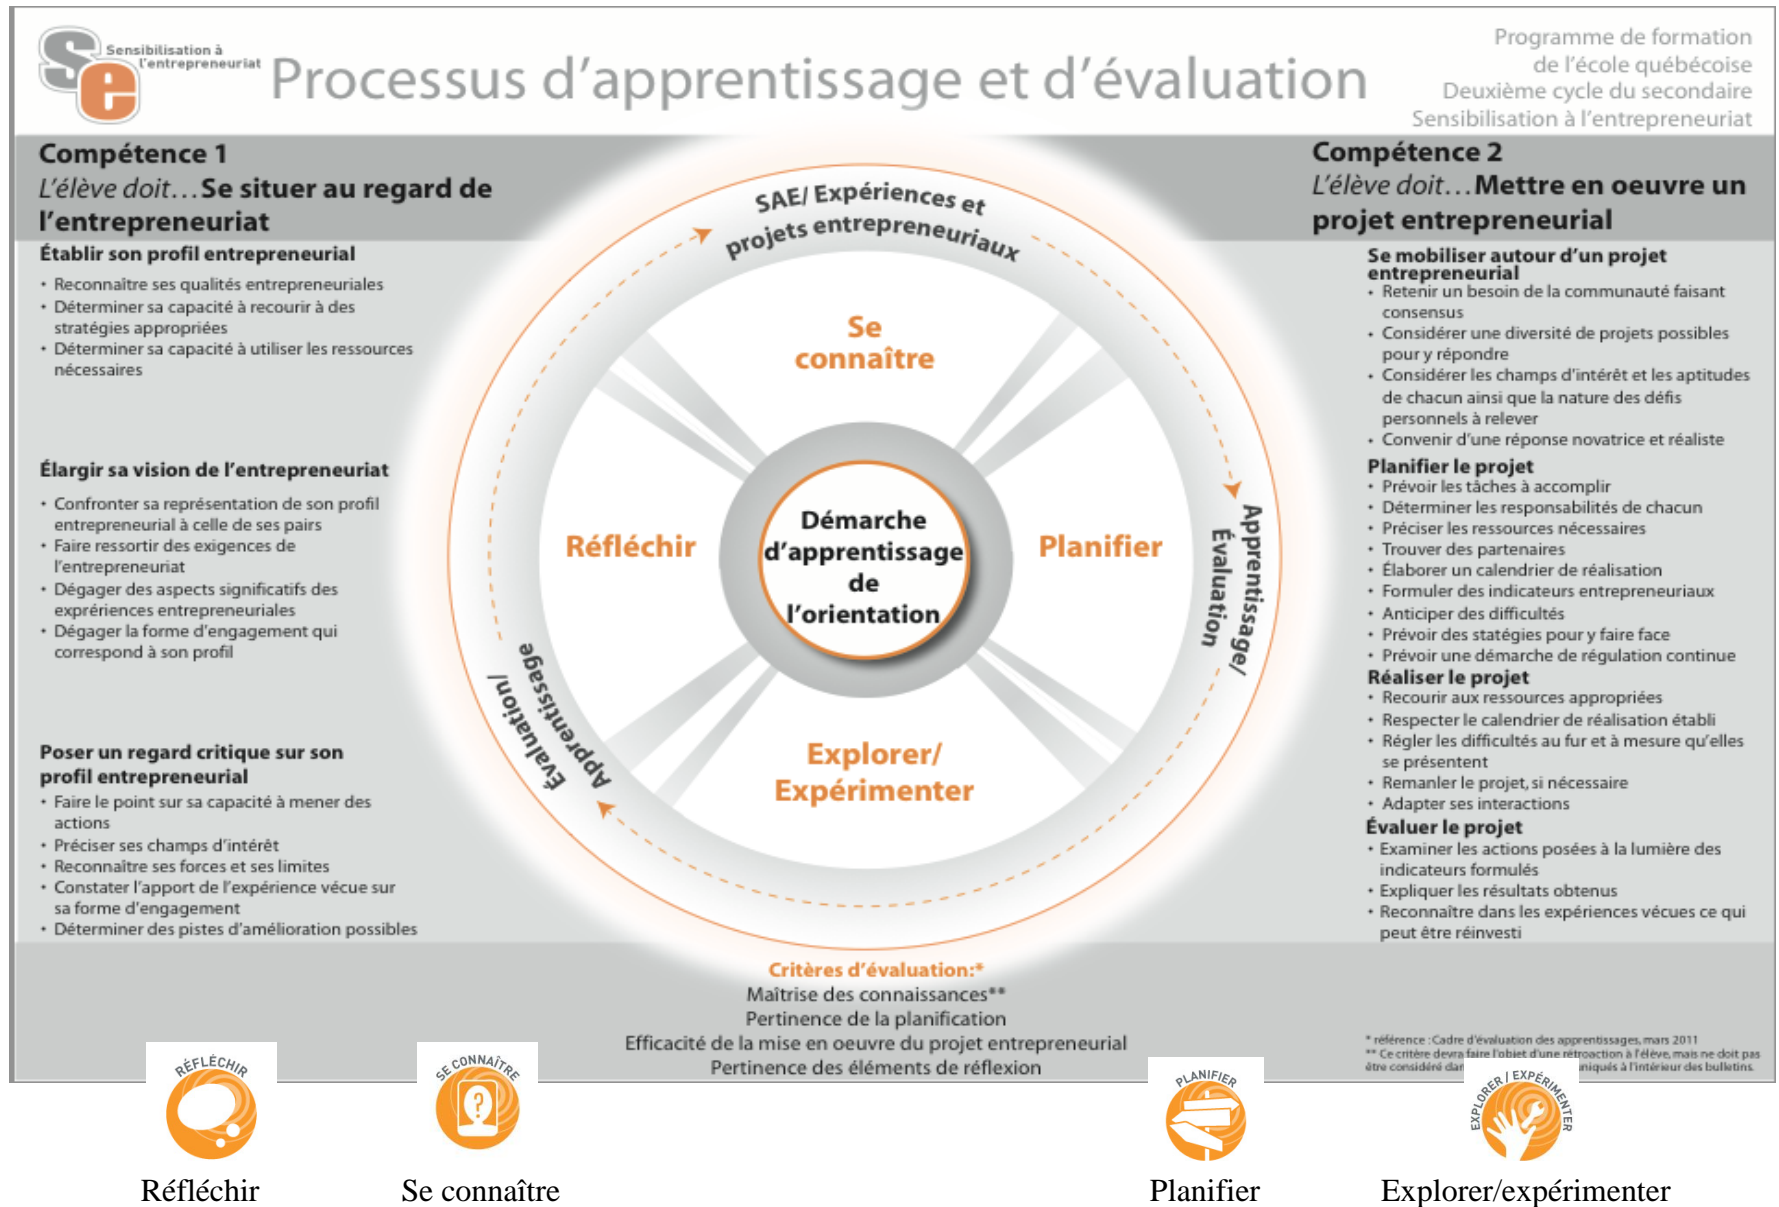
Se Sensibilisation à l'entrepreneuriat

Processus d'apprentissage et d'évaluation

Programme de formation de l'école québécoise
Deuxième cycle du secondaire
Sensibilisation à l'entrepreneuriat

Compétence 1
L'élève doit…Se situer au regard de l'entrepreneuriat

Établir son profil entrepreneurial
• Reconnaître ses qualités entrepreneuriales
• Déterminer sa capacité à recourir à des stratégies appropriées
• Déterminer sa capacité à utiliser les ressources nécessaires

Élargir sa vision de l'entrepreneuriat
• Confronter sa représentation de son profil entrepreneurial à celle de ses pairs
• Faire ressortir des exigences de l'entrepreneuriat
• Dégager des aspects significatifs des expériences entrepreneuriales
• Dégager la forme d'engagement qui correspond à son profil

Poser un regard critique sur son profil entrepreneurial
• Faire le point sur sa capacité à mener des actions
• Préciser ses champs d'intérêt
• Reconnaître ses forces et ses limites
• Constater l'apport de l'expérience vécue sur sa forme d'engagement
• Déterminer des pistes d'amélioration possibles

SAE/ Expériences et projets entrepreneuriaux

Se connaître

Réfléchir

Démarche d'apprentissage de l'orientation

Planifier

Explorer/ Expérimenter

Apprentissage/ Évaluation

Apprentissage/ Évaluation

Compétence 2
L'élève doit…Mettre en oeuvre un projet entrepreneurial

Se mobiliser autour d'un projet entrepreneurial
• Retenir un besoin de la communauté faisant consensus
• Considérer une diversité de projets possibles pour y répondre
• Considérer les champs d'intérêt et les aptitudes de chacun ainsi que la nature des défis personnels à relever
• Convenir d'une réponse novatrice et réaliste

Planifier le projet
• Prévoir les tâches à accomplir
• Déterminer les responsabilités de chacun
• Préciser les ressources nécessaires
• Trouver des partenaires
• Élaborer un calendrier de réalisation
• Formuler des indicateurs entrepreneuriaux
• Anticiper des difficultés
• Prévoir des statégies pour y faire face
• Prévoir une démarche de régulation continue

Réaliser le projet
• Recourir aux ressources appropriées
• Respecter le calendrier de réalisation établi
• Régler les difficultés au fur et à mesure qu'elles se présentent
• Remanler le projet, si nécessaire
• Adapter ses interactions

Évaluer le projet
• Examiner les actions posées à la lumière des indicateurs formulés
• Expliquer les résultats obtenus
• Reconnaître dans les expériences vécues ce qui peut être réinvesti

Critères d'évaluation:*
Maîtrise des connaissances**
Pertinence de la planification
Efficacité de la mise en oeuvre du projet entrepreneurial
Pertinence des éléments de réflexion

* référence : Cadre d'évaluation des apprentissages, mars 2011
** Ce critère devra faire l'objet d'une rétroaction à l'élève, mais ne doit pas être considéré dan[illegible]niqués à l'intérieur des bulletins.

RÉFLÉCHIR
Réfléchir

SE CONNAÎTRE
Se connaître

PLANIFIER
Planifier

EXPLORER / EXPÉRIMENTER
Explorer/expérimenter